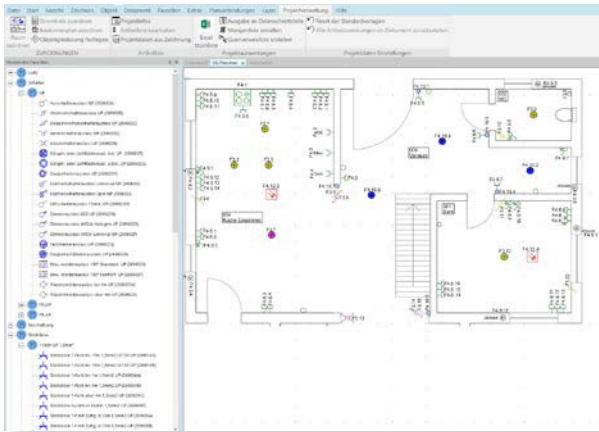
Datei Start Ansicht Zeichnen Objekt Dokument Favoriten Extras Planzeichnungen Layer Projektverwaltung Hilfe

ZUORDNUNGEN

Artikelliste

Projektauswertungen

Projektdaten-Einstellungen

Ausgabe an Datenaustauschdatei

Mengenliste erstellen

Querverweise erstellen

Reset der Standardvorlagen

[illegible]

Schalter

Stückliste

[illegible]

WC

Küche

Flur

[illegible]